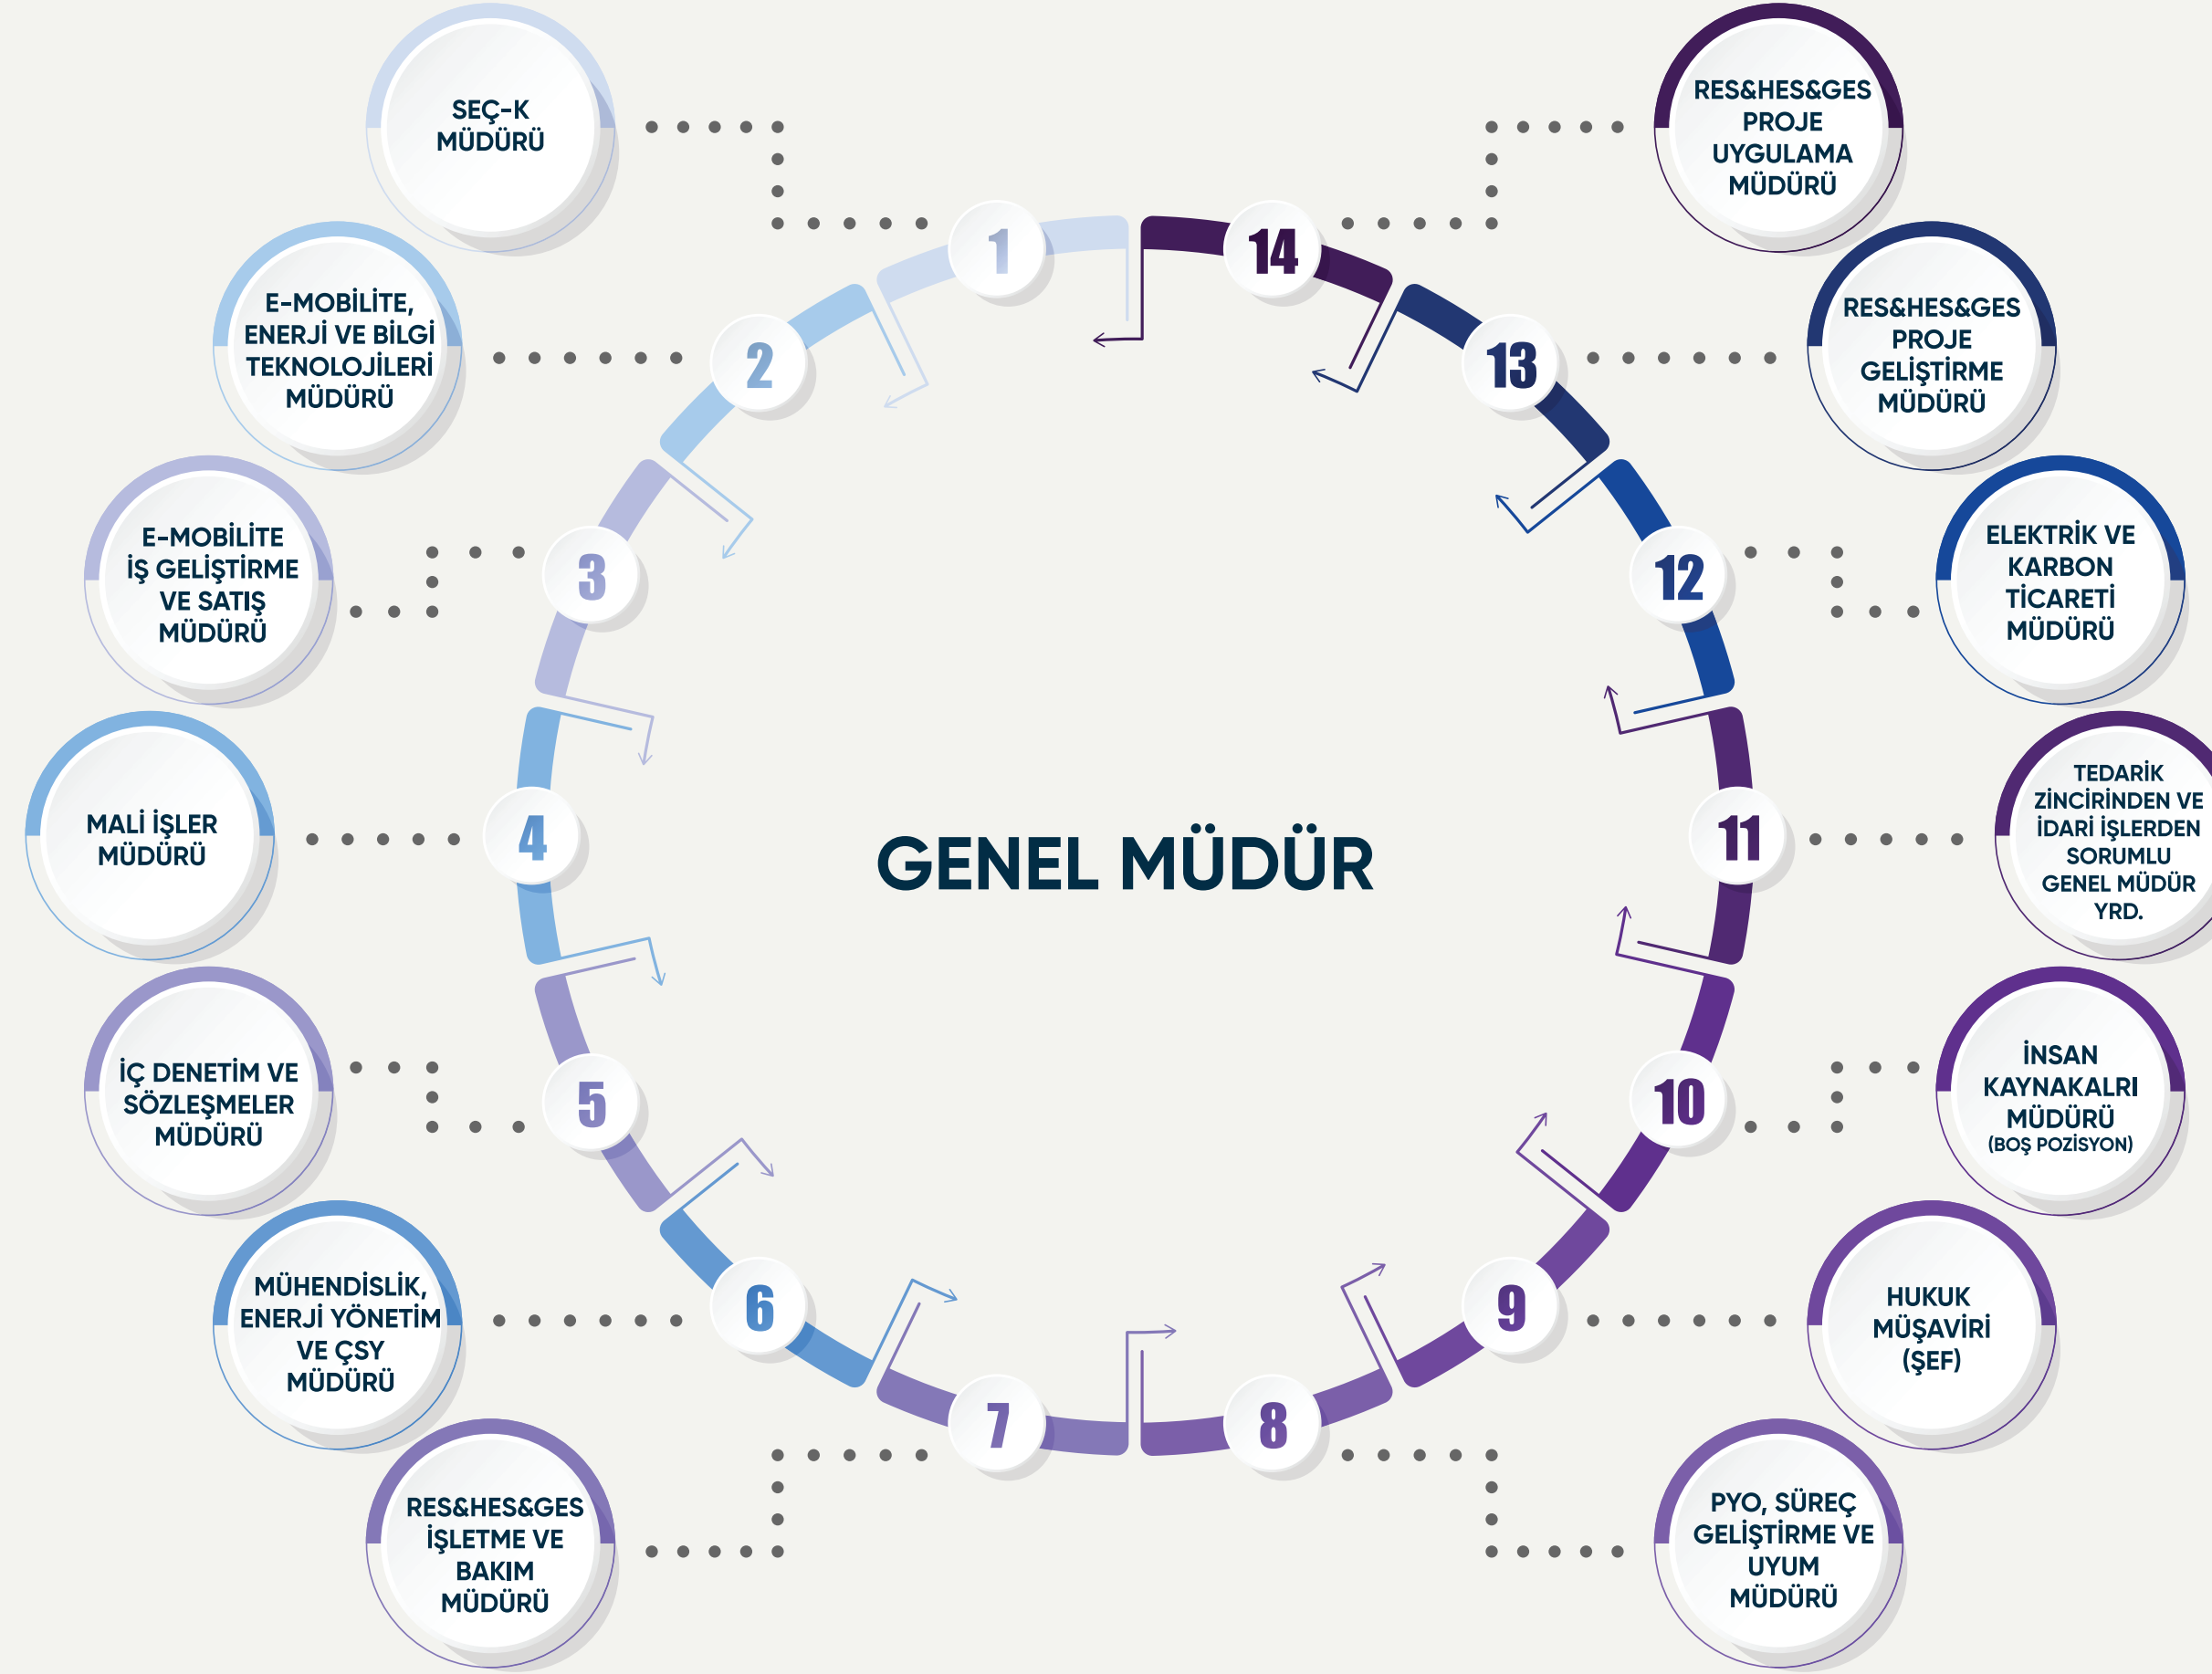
GENEL MÜDÜR

1
SEÇ-K MÜDÜRÜ

2
E-MOBİLİTE, ENERJİ VE BİLGİ TEKNOLOJİLERİ MÜDÜRÜ

3
E-MOBİLİTE İŞ GELİŞTİRME VE SATIŞ MÜDÜRÜ

4
MALİ İŞLER MÜDÜRÜ

5
İÇ DENETİM VE SÖZLEŞMELER MÜDÜRÜ

6
MÜHENDİSLİK, ENERJİ YÖNETİM VE ÇSY MÜDÜRÜ

7
RES&HES&GES İŞLETME VE BAKIM MÜDÜRÜ

8
PYO, SÜREÇ GELİŞTİRME VE UYUM MÜDÜRÜ

9
HUKUK MÜŞAVİRİ (ŞEF)

10
İNSAN KAYNAKALRI MÜDÜRÜ (BOŞ POZİSYON)

11
TEDARİK ZİNCİRİNDEN VE İDARİ İŞLERDEN SORUMLU GENEL MÜDÜR YRD.

12
ELEKTRİK VE KARBON TİCARETİ MÜDÜRÜ

13
RES&HES&GES PROJE GELİŞTİRME MÜDÜRÜ

14
RES&HES&GES PROJE UYGULAMA MÜDÜRÜ